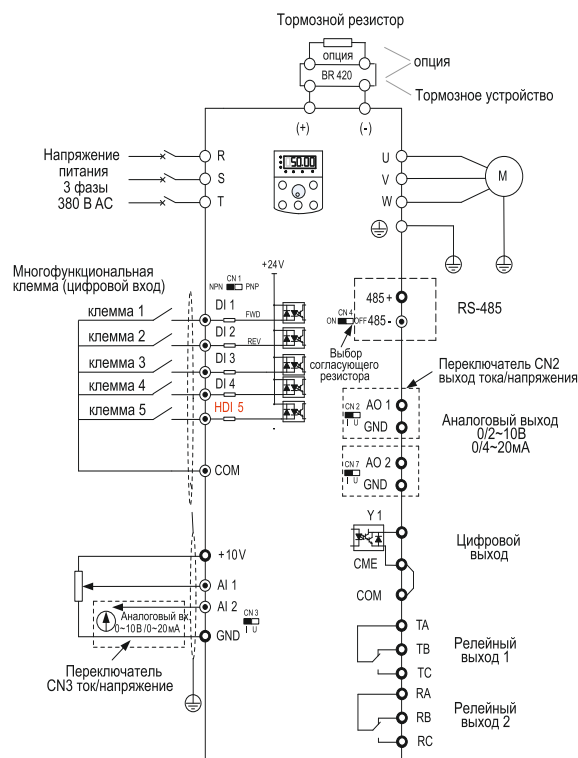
Тормозной резистор

опция

BR 420

опция

Тормозное устройство

(+)

(-)

Напряжение питания 3 фазы 380 В АС

R

S

T

50.00

U

V

W

M

Многофункциональная клемма (цифровой вход)

+24V

CN 1

NPN

PNP

клемма 1

DI 1

FWD

клемма 2

DI 2

REV

клемма 3

DI 3

клемма 4

DI 4

клемма 5

HDI 5

485 +

485 -

CN 4

ON

OFF

RS-485

Выбор согласующего резистора

Переключатель CN2 выход тока/напряжения

CN 2

I U

AO 1

GND

Аналоговый выход 0/2~10В 0/4~20мА

CN 7

I U

AO 2

GND

COM

Y 1

Цифровой выход

CME

COM

+10V

AI 1

AI 2

Аналоговый вх.

0~10В /0~20мА

GND

CN 3

I U

Переключатель CN3 ток/напряжение

TA

TB

TC

Релейный выход 1

RA

RB

RC

Релейный выход 2